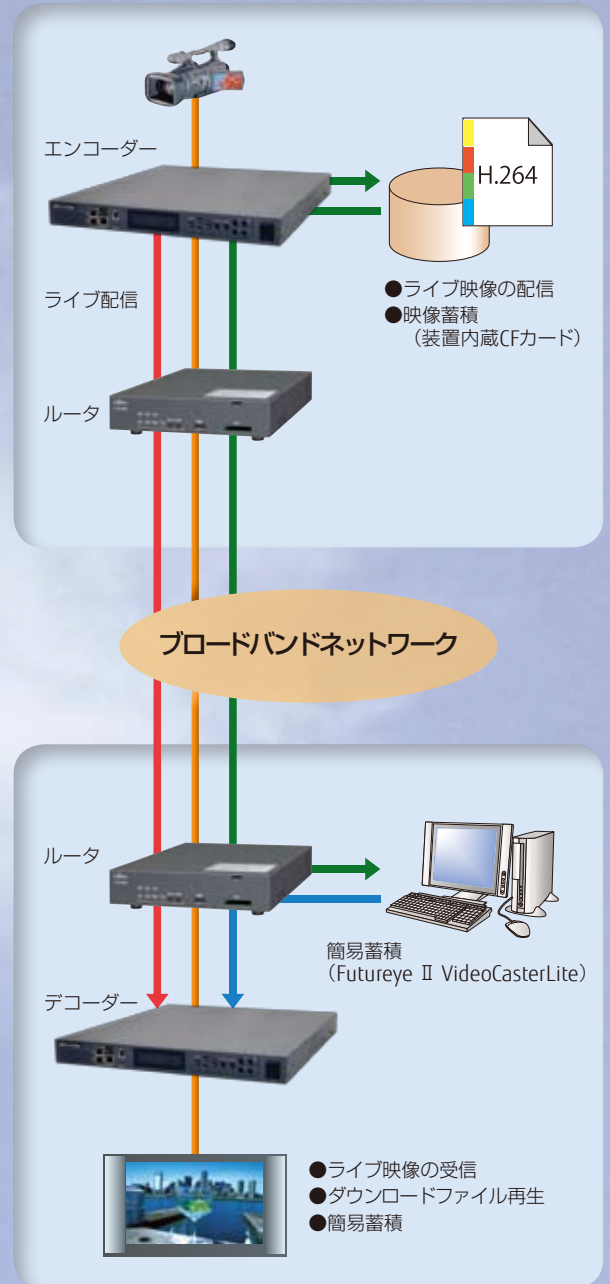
エンコーダー

H.264

ライブ配信

●ライブ映像の配信
●映像蓄積
（装置内蔵CFカード）

ルータ

ブロードバンドネットワーク

ルータ

簡易蓄積
（Futureye Ⅱ VideoCasterLite）

デコーダー

●ライブ映像の受信
●ダウンロードファイル再生
●簡易蓄積